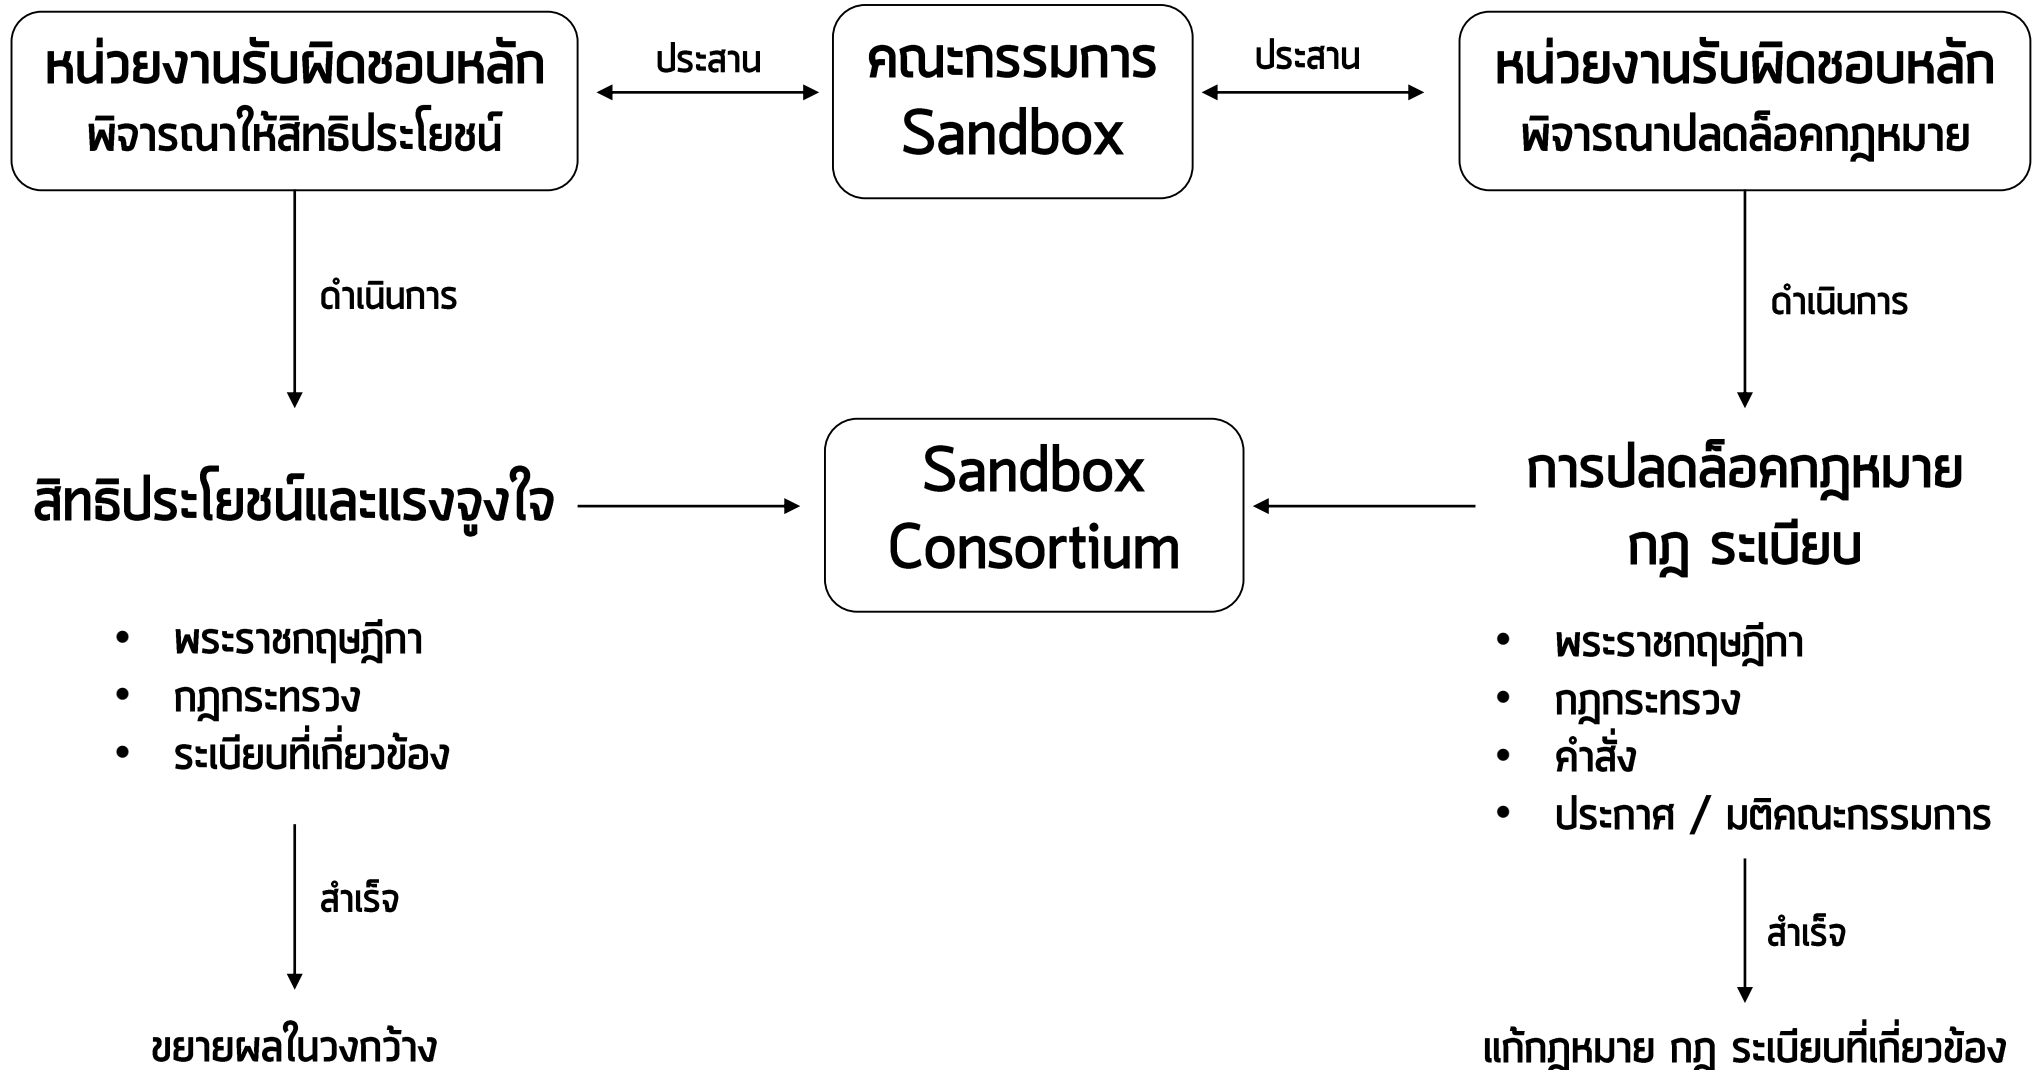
หน่วยงานรับผิดชอบหลัก
พิจารณาให้สิทธิประโยชน์

ประสาน

คณะกรรมการ
Sandbox

ประสาน

หน่วยงานรับผิดชอบหลัก
พิจารณาปลดล็อคกฎหมาย

ดำเนินการ

ดำเนินการ

สิทธิประโยชน์และแรงจูงใจ

Sandbox
Consortium

การปลดล็อคกฎหมาย
กฎ ระเบียบ

- พระราชกฤษฎีกา
- กฎกระทรวง
- ระเบียบที่เกี่ยวข้อง

- พระราชกฤษฎีกา
- กฎกระทรวง
- คำสั่ง
- ประกาศ / มติคณะกรรมการ

สำเร็จ

สำเร็จ

ขยายผลในวงกว้าง

แก้กฎหมาย กฎ ระเบียบที่เกี่ยวข้อง